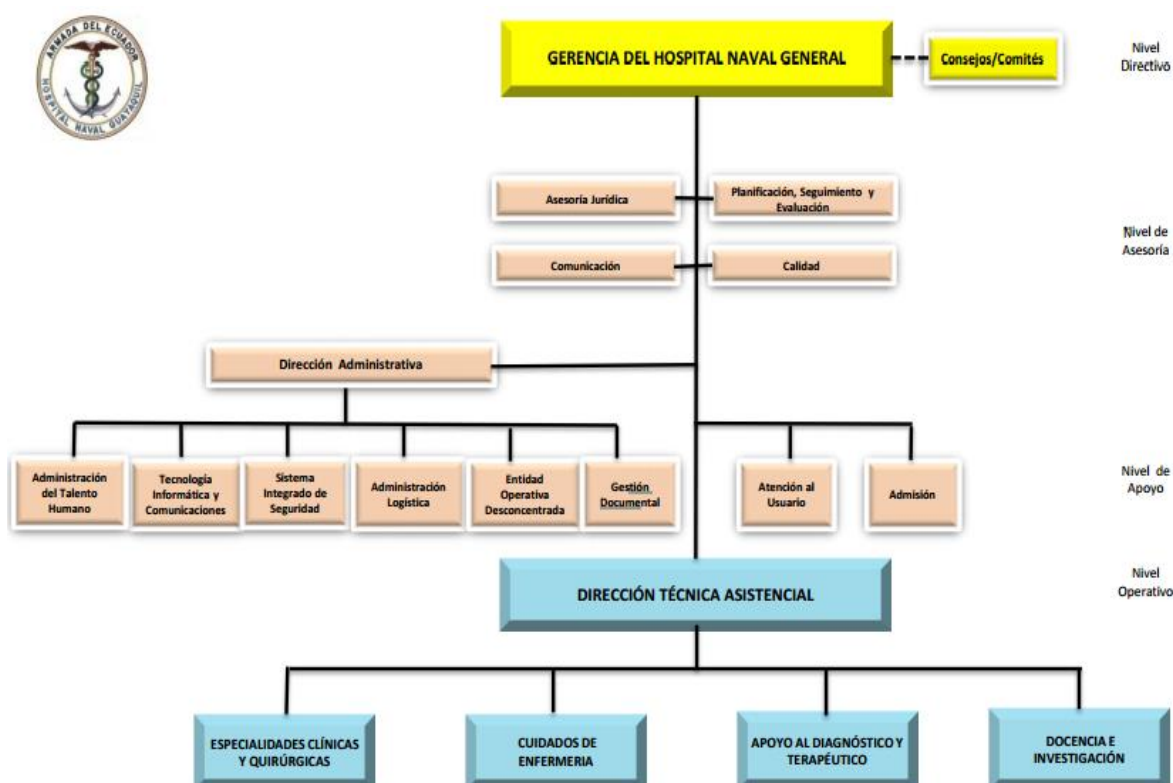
ARMADA DEL ECUADOR
HOSPITAL NAVAL GUAYAQUIL

GERENCIA DEL HOSPITAL NAVAL GENERAL

Consejos/Comités

Nivel Directivo

Asesoría Jurídica

Planificación, Seguimiento y Evaluación

Nivel de Asesoría

Comunicación

Calidad

Dirección Administrativa

Administración del Talento Humano

Tecnología Informática y Comunicaciones

Sistema Integrado de Seguridad

Administración Logística

Entidad Operativa Desconcentrada

Gestión Documental

Atención al Usuario

Admisión

Nivel de Apoyo

DIRECCIÓN TÉCNICA ASISTENCIAL

Nivel Operativo

ESPECIALIDADES CLÍNICAS Y QUIRÚRGICAS

CUIDADOS DE ENFERMERIA

APOYO AL DIAGNÓSTICO Y TERAPÉUTICO

DOCENCIA E INVESTIGACIÓN